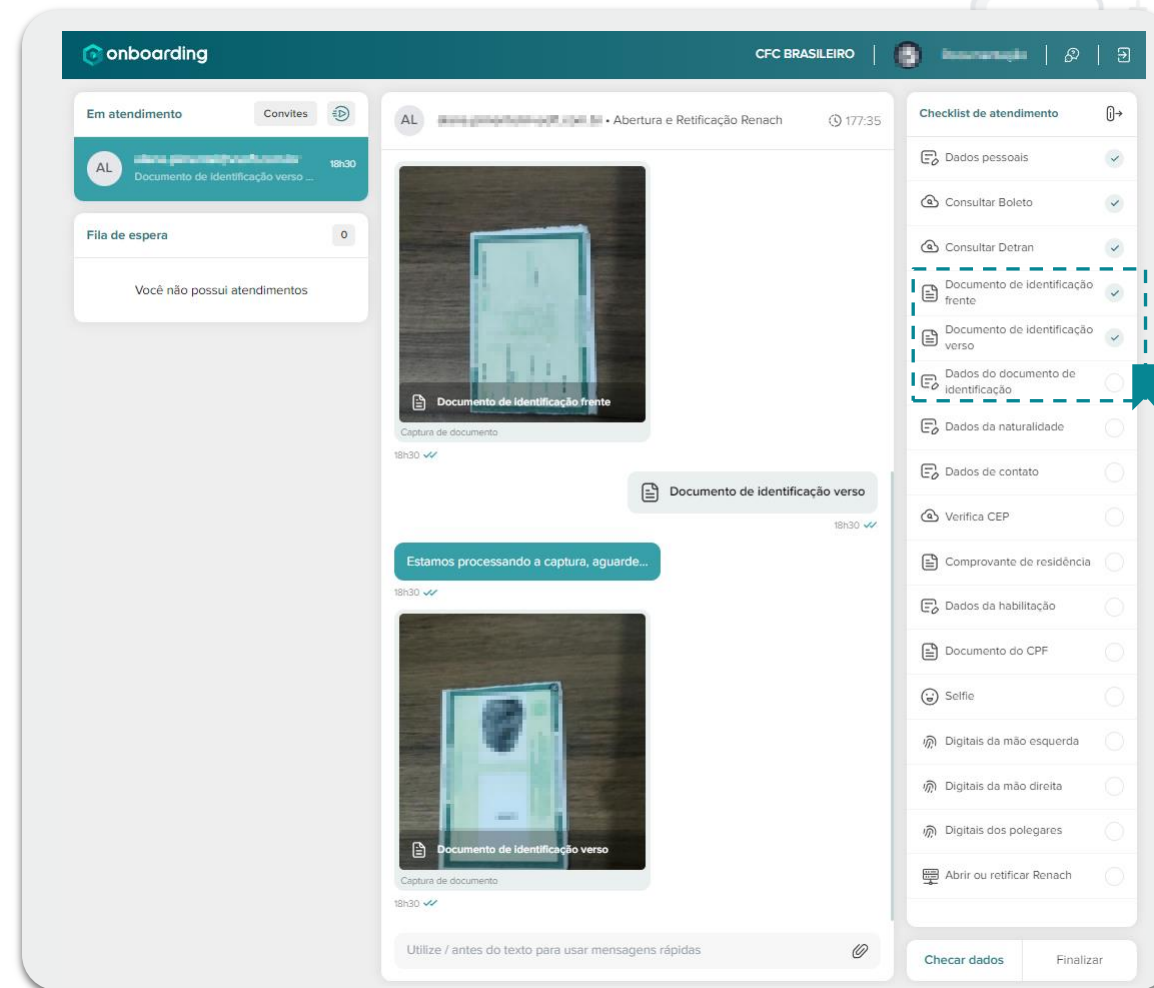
onboarding

CFC BRASILEIRO | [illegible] |

Em atendimento
Convites

AL
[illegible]
Documento de identificação verso ...
18h30

Fila de espera
0

Você não possui atendimentos

AL
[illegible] • Abertura e Retificação Renach
177:35

Documento de identificação frente
Captura de documento
18h30

Documento de identificação verso
18h30

Estamos processando a captura, aguarde...
18h30

Documento de identificação verso
Captura de documento
18h30

Utilize / antes do texto para usar mensagens rápidas

Checklist de atendimento

Dados pessoais
Consultar Boleto
Consultar Detran
Documento de identificação frente
Documento de identificação verso
Dados do documento de identificação
Dados da naturalidade
Dados de contato
Verifica CEP
Comprovante de residência
Dados da habilitação
Documento do CPF
Selfie
Digitais da mão esquerda
Digitais da mão direita
Digitais dos polegares
Abrir ou retificar Renach

Checar dados
Finalizar